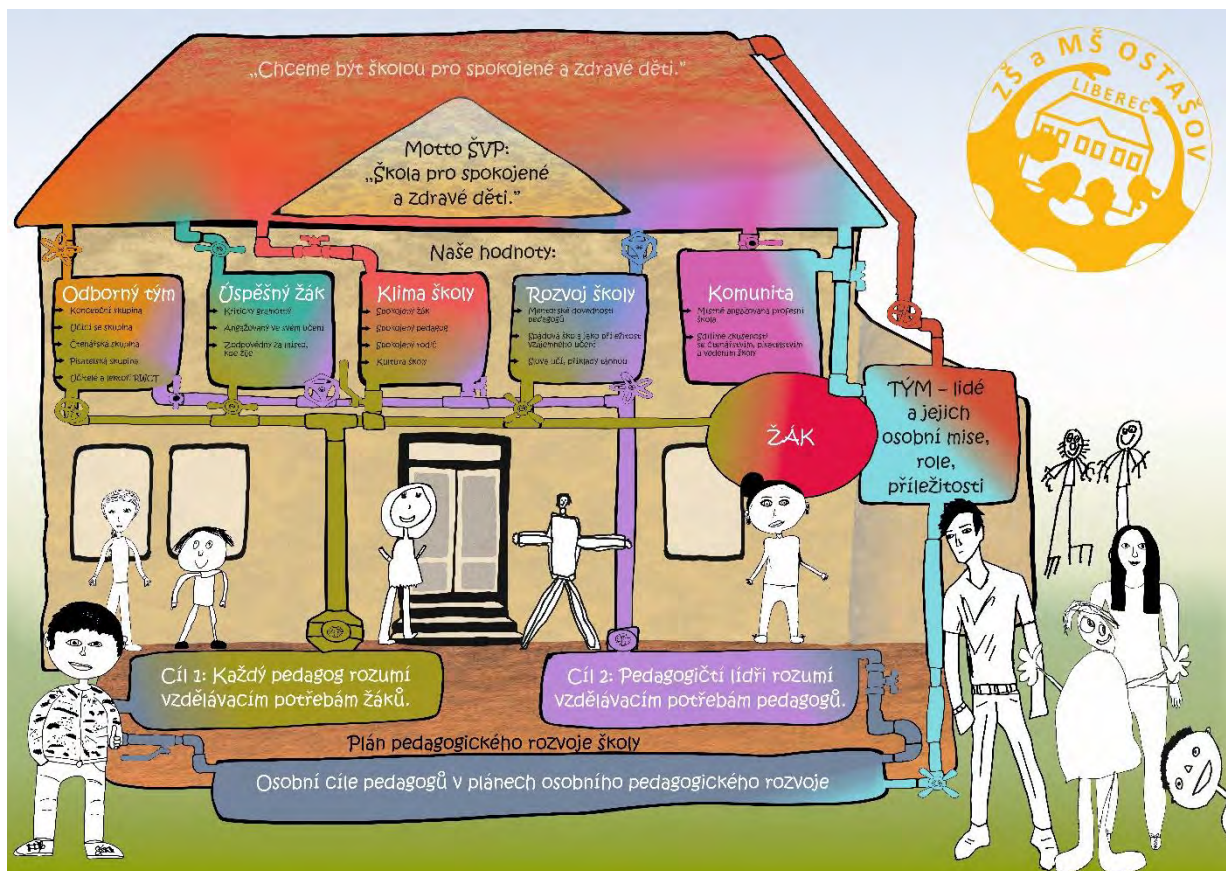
„Chceme být školou pro spokojené a zdravé děti."

ZŠ a MŠ OSTAŠOV
LIBEREC

Motto ŠVP:
„Škola pro spokojené a zdravé děti."

Naše hodnoty:

Odborný tým
Koncepční skupina
Učíci se skupina
Čtenářská skupina
Pisatelská skupina
Učitelé a lektoři RWCT

Úspěšný žák
Kritický myslitel
Angažovaný ve svém učení
Zodpovědný za sebe, kde žije

Klima školy
Spokojený žák
Spokojený pedagog
Spokojený rodič
Kultura školy

Rozvoj školy
Mentorské dovednosti pedagogů
Spádová škola jako příležitost vzájemného učení
Škola učí, příklady táhnou

Komunita
Místně angažovaná profesní škola
Sdílíme zkušenosti se čtenářstvím, pisatelstvím a vedením škol

ŽÁK

TÝM – lidé a jejich osobní mise, role, příležitosti

Cíl 1: Každý pedagog rozumí vzdělávacím potřebám žáků.

Cíl 2: Pedagogičtí lídři rozumí vzdělávacím potřebám pedagogů.

Plán pedagogického rozvoje školy

Osobní cíle pedagogů v plánech osobního pedagogického rozvoje